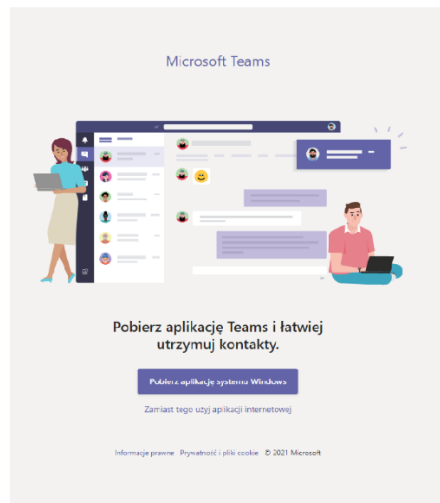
Microsoft Teams

Pobierz aplikację Teams i łatwiej utrzymuj kontakty.

Pobierz aplikację systemu Windows

Zamiast tego użyj aplikacji internetowej

Informacje prawne Prywatność i pliki cookie © 2021 Microsoft